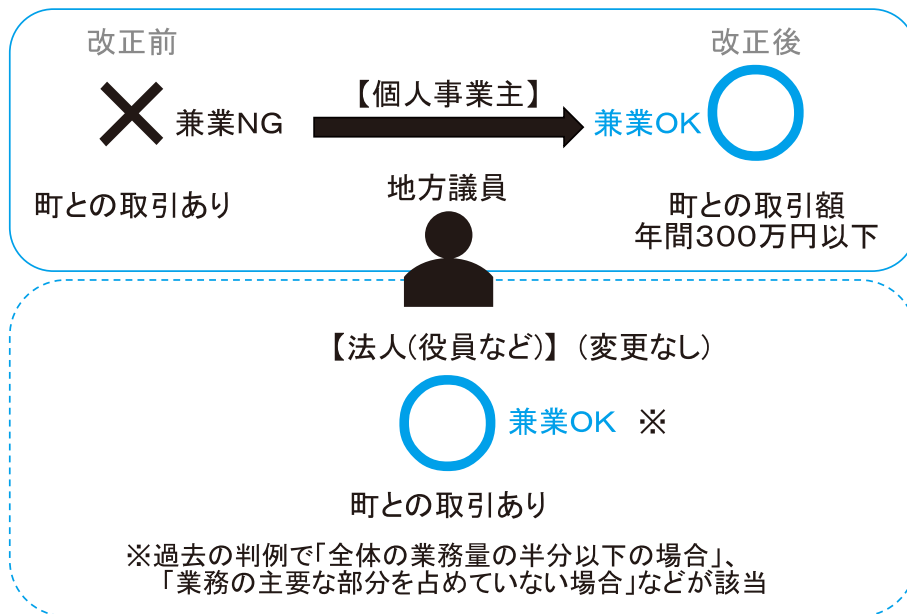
改正前

改正後

兼業NG

【個人事業主】

兼業OK

町との取引あり

地方議員

町との取引額
年間300万円以下

【法人(役員など)】(変更なし)

兼業OK ※

町との取引あり

※過去の判例で「全体の業務量の半分以下の場合」、「業務の主要な部分を占めていない場合」などが該当